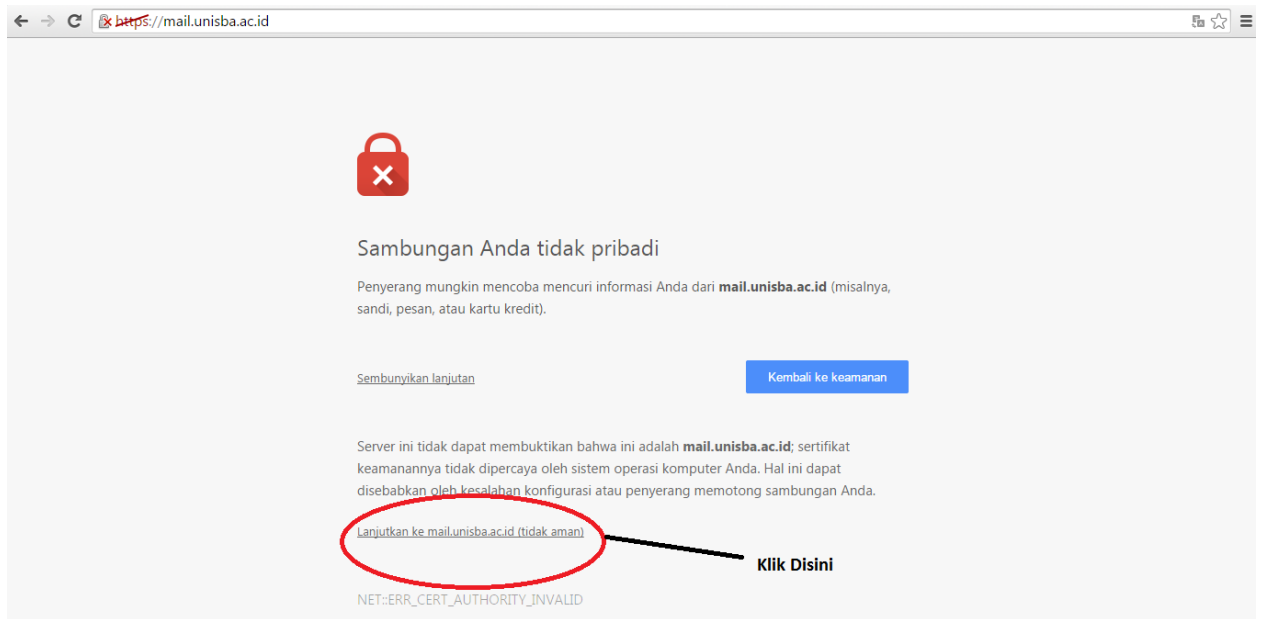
https://mail.unisba.ac.id

Sambungan Anda tidak pribadi

Penyerang mungkin mencoba mencuri informasi Anda dari **mail.unisba.ac.id** (misalnya, sandi, pesan, atau kartu kredit).

Sembunyikan lanjutan

Kembali ke keamanan

Server ini tidak dapat membuktikan bahwa ini adalah **mail.unisba.ac.id**; sertifikat keamanannya tidak dipercaya oleh sistem operasi komputer Anda. Hal ini dapat disebabkan oleh kesalahan konfigurasi atau penyerang memotong sambungan Anda.

Lanjutkan ke mail.unisba.ac.id (tidak aman)

Klik Disini

NET::ERR_CERT_AUTHORITY_INVALID